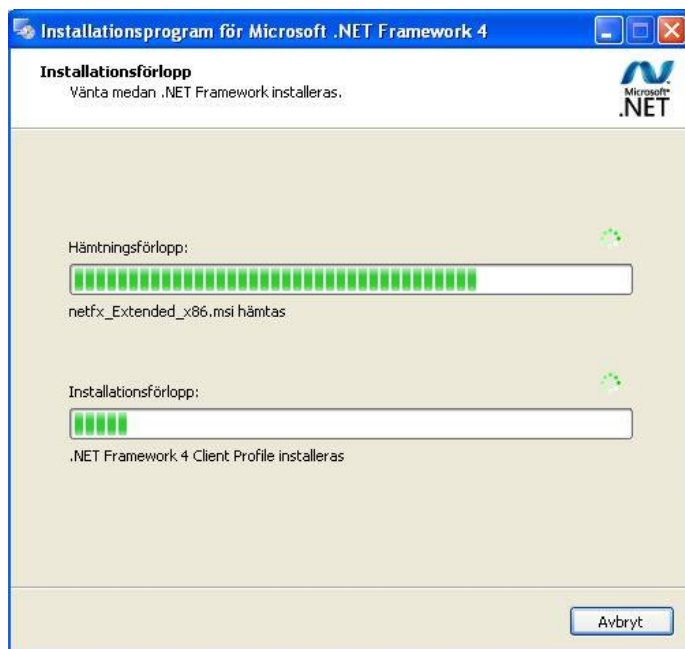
Installationsprogram för Microsoft .NET Framework 4

Installationsförlopp
Vänta medan .NET Framework installeras.

Microsoft
.NET

Hämtningsförlopp:

netfx_Extended_x86.msi hämtas

Installationsförlopp:

.NET Framework 4 Client Profile installeras

Avbryt